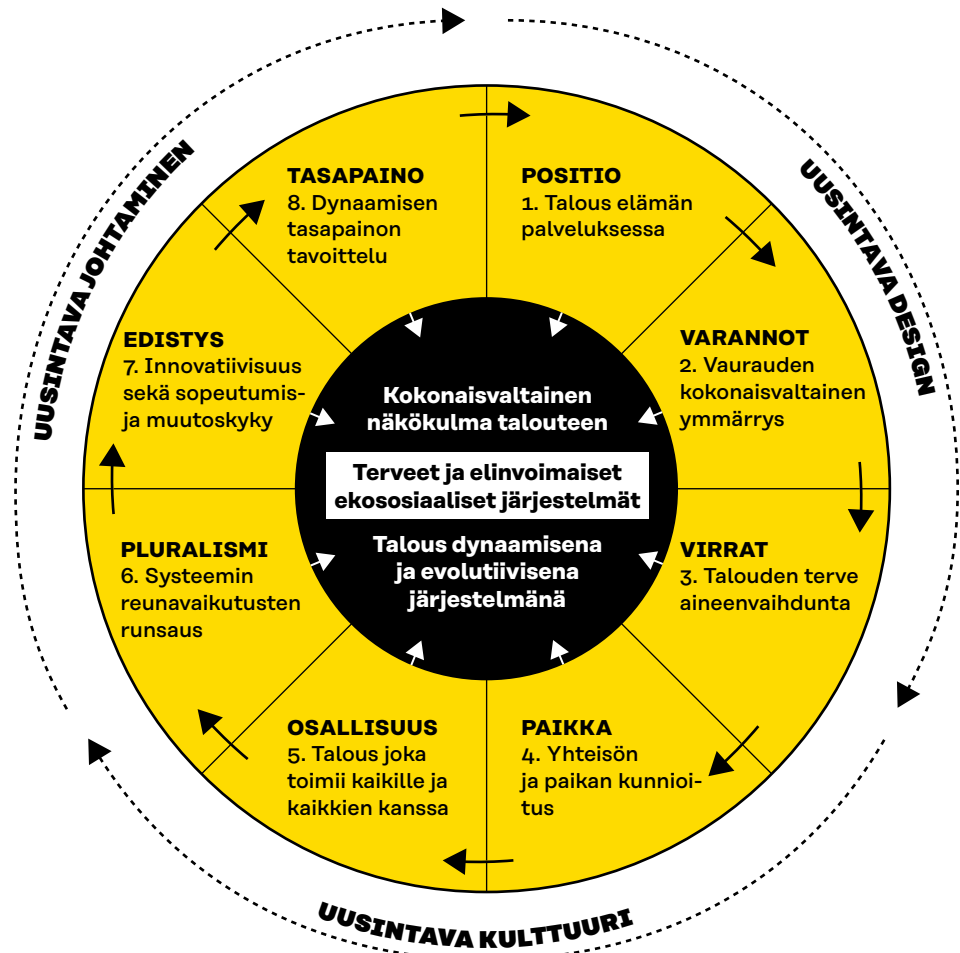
UUSINTAVA JOHTAMINEN

UUSINTAVA DESIGN

TASAPAINO
8. Dynaamisen tasapainon tavoittelu

POSITIO
1. Talous elämän palveluksessa

EDISTYS
7. Innovatiivisuus sekä sopeutumis- ja muutoskyky

Kokonaisvaltainen näkökulma talouteen

Terveet ja elinvoimaiset ekososiaaliset järjestelmät

Talous dynaamisena ja evolutiivisena järjestelmänä

VARANNOT
2. Vaurauden kokonaisvaltainen ymmärrys

PLURALISMI
6. Systeemin reunavaikutusten runsaus

VIRRAT
3. Talouden terve aineenvaihdunta

OSALLISUUS
5. Talous joka toimii kaikille ja kaikkien kanssa

PAIKKA
4. Yhteisön ja paikan kunnioitus

UUSINTAVA KULTTUURI